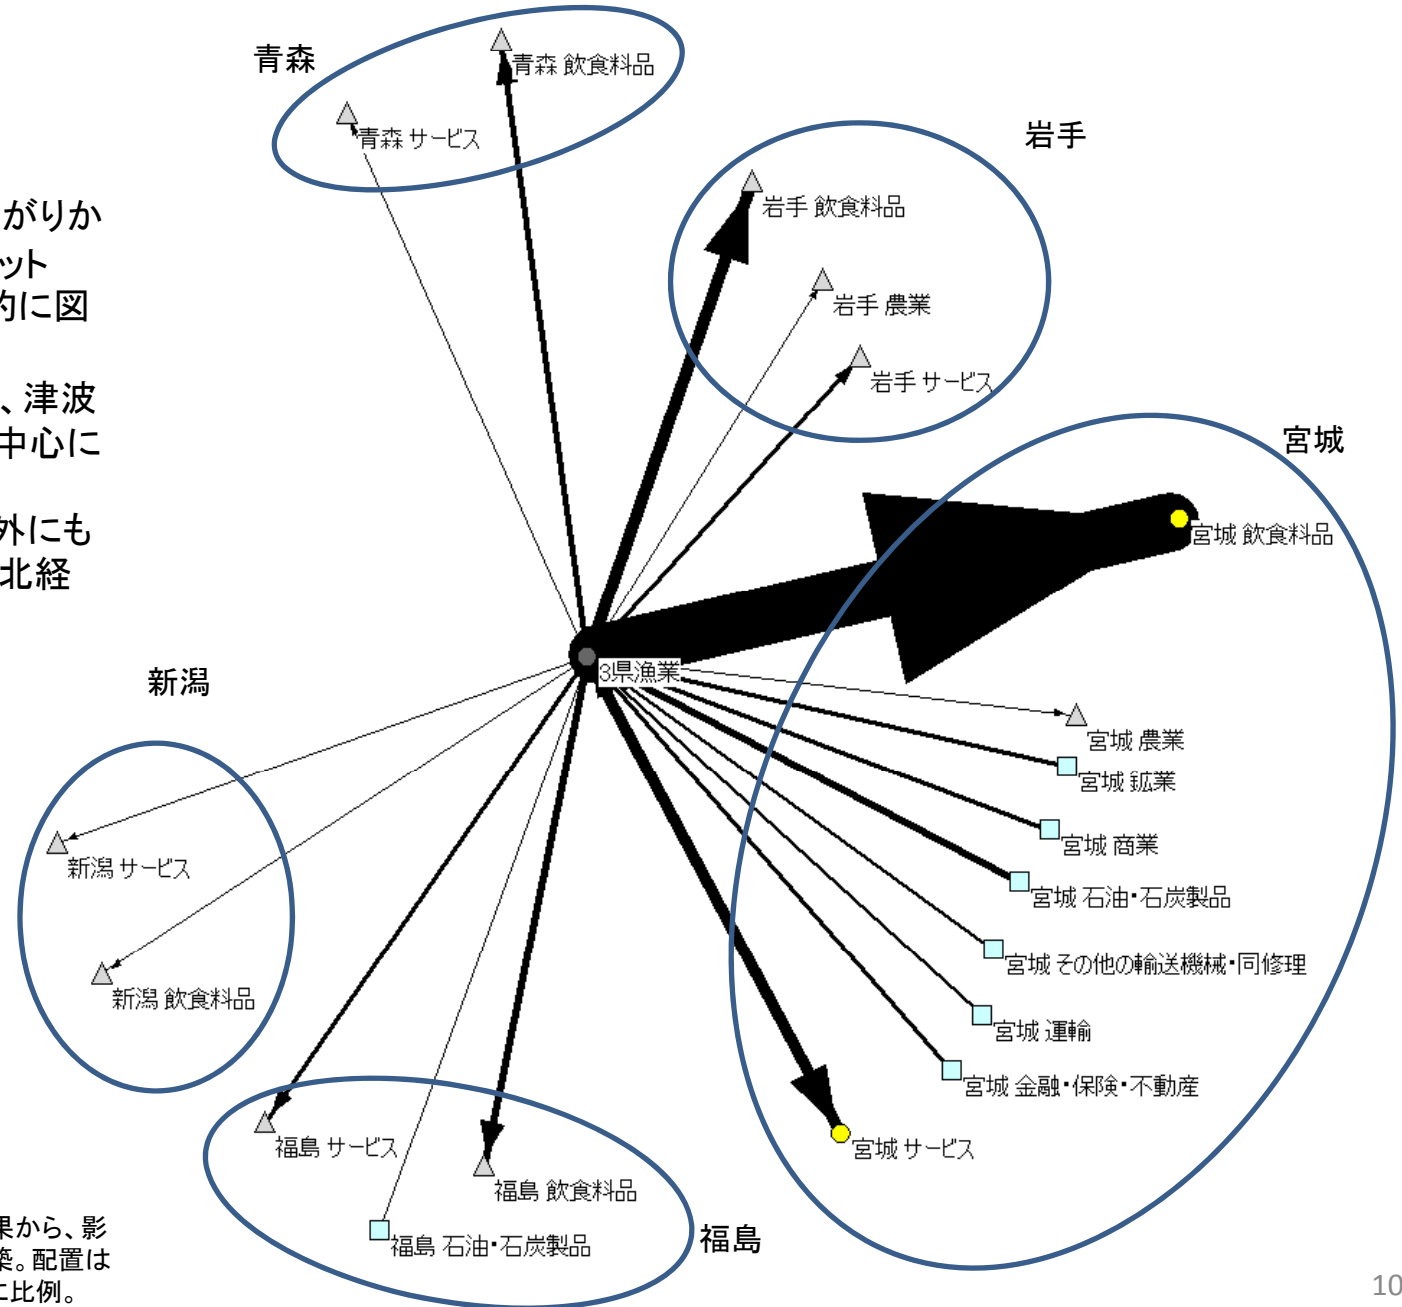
がりか
ット
的に図

、津波
中心に

外にも
北経

果から、影
築。配置は
比例。

青森
青森 飲食料品
青森 サービス
岩手
岩手 飲食料品
岩手 農業
岩手 サービス
宮城
宮城 飲食料品
3県漁業
宮城 農業
宮城 鉱業
宮城 商業
宮城 石油・石炭製品
宮城 その他の輸送機械・同修理
宮城 運輸
宮城 金融・保険・不動産
宮城 サービス
新潟
新潟 サービス
新潟 飲食料品
福島 サービス
福島 飲食料品
福島 石油・石炭製品
福島

10